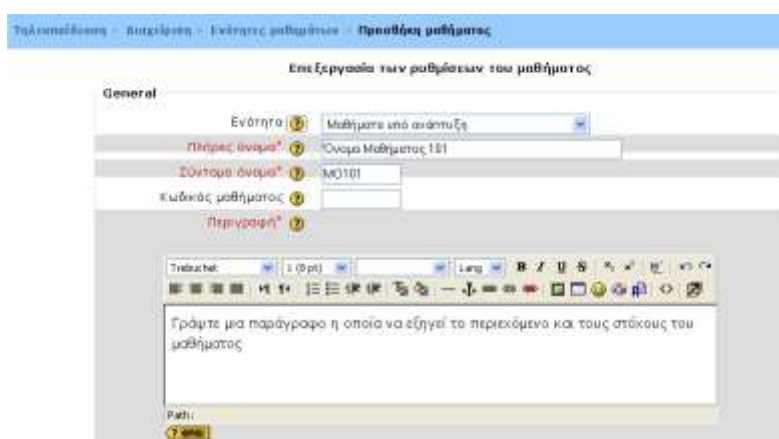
Τηλεκπαίδευση » Διαχείριση » Ενότητες μαθημάτων » Προσθήκη μαθήματος

Επεξεργασία των ρυθμίσεων του μαθήματος

General

Ενότητα ? Μαθήματα υπό ανάπτυξη

Πλήρες όνομα* ? Όνομα Μαθήματος 101

Σύντομο όνομα* ? ΜΟ101

Κωδικός μαθήματος ?

Περιγραφή* ?

Trebuchet 1 (8 pt) Lang B I U S

Γράψτε μια παράγραφο η οποία να εξηγεί το περιεχόμενο και τους στόχους του μαθήματος

Path:

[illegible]